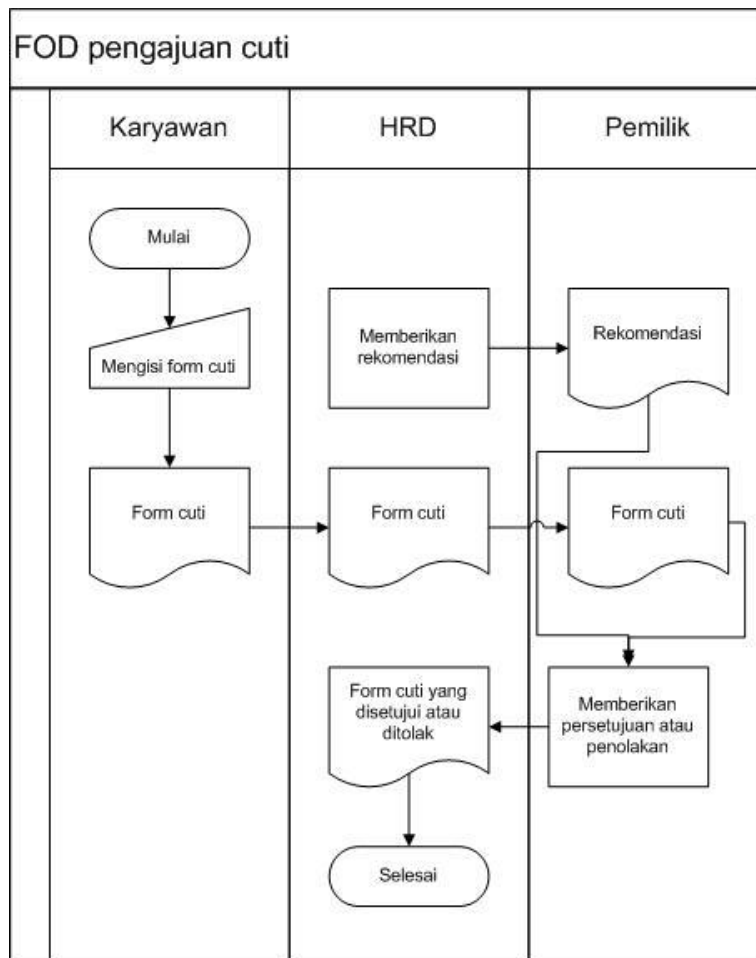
FOD pengajuan cuti

Karyawan

HRD

Pemilik

Mulai

Mengisi form cuti

Form cuti

Memberikan rekomendasi

Form cuti

Form cuti yang disetujui atau ditolak

Selesai

Rekomendasi

Form cuti

Memberikan persetujuan atau penolakan